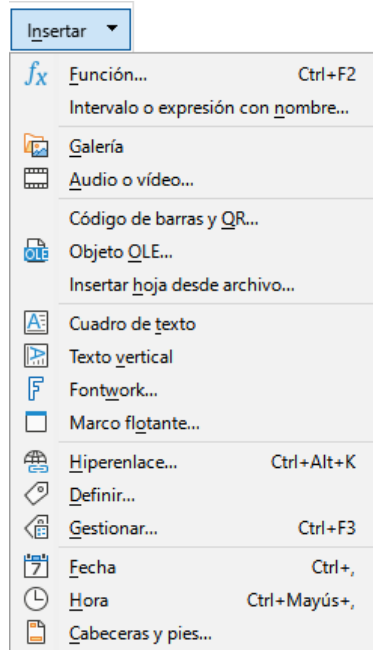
Insertar

$fx$ Función... Ctrl+F2
Intervalo o expresión con nombre...
Galería
Audio o vídeo...
Código de barras y QR...
OLE Objeto OLE...
Insertar hoja desde archivo...
Cuadro de texto
Texto vertical
Fontwork...
Marco flotante...
Hiperenlace... Ctrl+Alt+K
Definir...
Gestionar... Ctrl+F3
7 Fecha Ctrl+,
Hora Ctrl+Mayús+,
Cabeceras y pies...